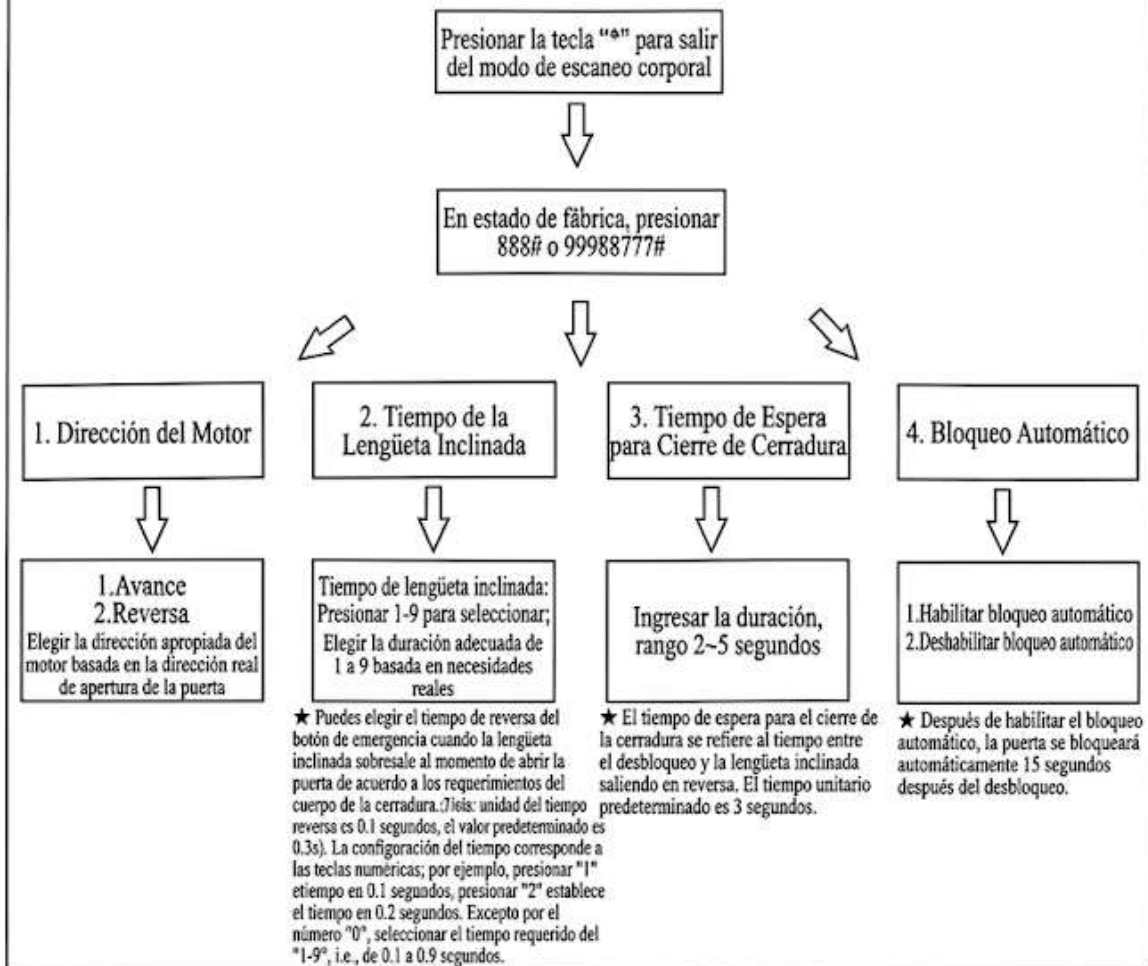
Presionar la tecla "*" para salir del modo de escaneo corporal

En estado de fábrica, presionar 888# o 99988777#

1. Dirección del Motor

2. Tiempo de la Lengüeta Inclinada

3. Tiempo de Espera para Cierre de Cerradura

4. Bloqueo Automático

1.Avance
2.Reversa
Elegir la dirección apropiada del motor basada en la dirección real de apertura de la puerta

Tiempo de lengüeta inclinada: Presionar 1-9 para seleccionar; Elegir la duración adecuada de 1 a 9 basada en necesidades reales

★ Puedes elegir el tiempo de reversa del botón de emergencia cuando la lengüeta inclinada sobresale al momento de abrir la puerta de acuerdo a los requerimientos del cuerpo de la cerradura.(Nota: unidad del tiempo reversa es 0.1 segundos, el valor predeterminado es 0.3s). La configuración del tiempo corresponde a las teclas numéricas; por ejemplo, presionar "1" etiempo en 0.1 segundos, presionar "2" establece el tiempo en 0.2 segundos. Excepto por el número "0", seleccionar el tiempo requerido del "1-9", i.e., de 0.1 a 0.9 segundos.

Ingresar la duración, rango 2~5 segundos

★ El tiempo de espera para el cierre de la cerradura se refiere al tiempo entre el desbloqueo y la lengüeta inclinada saliendo en reversa. El tiempo unitario predeterminado es 3 segundos.

1.Habilitar bloqueo automático
2.Deshabilitar bloqueo automático

★ Después de habilitar el bloqueo automático, la puerta se bloqueará automáticamente 15 segundos después del desbloqueo.